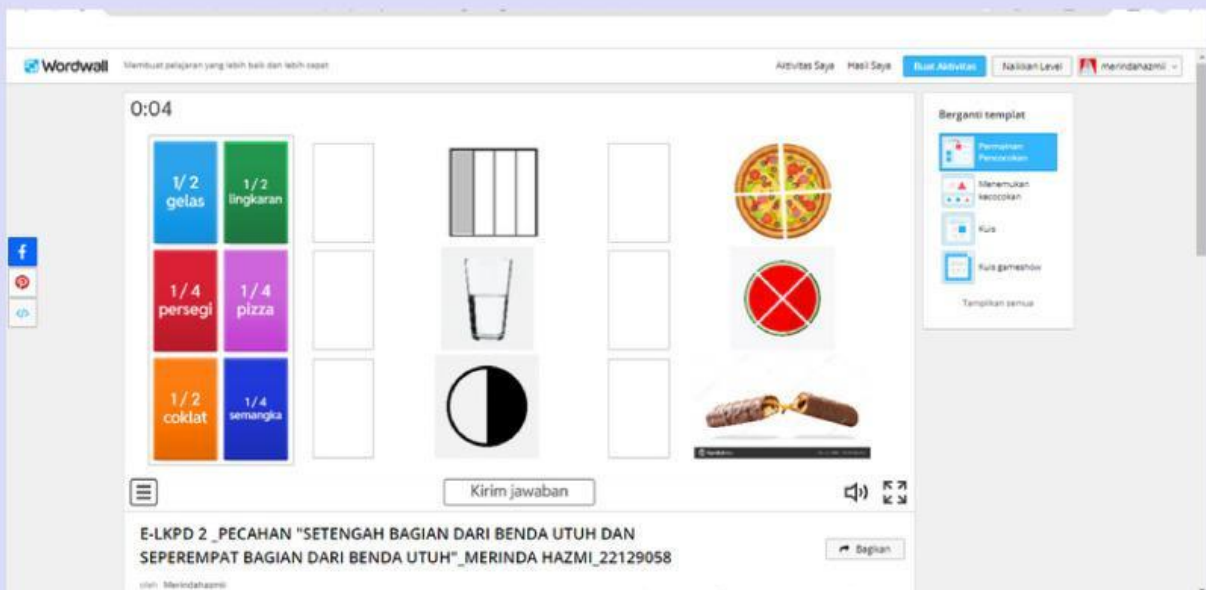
Wordwall Membuat pelajaran yang lebih baik dan lebih cepat

Aktivitas Saya Hasil Saya Buat Aktivitas Naikkan Level merindahazmi

0:04

1/2 gelas

1/2 lingkaran

1/4 persegi

1/4 pizza

1/2 coklat

1/4 semangka

Kirim jawaban

Berganti templat

Permainan Pencocokan

Menemukan kecocokan

Kuis

Kuis gameshow

Tampilkan semua

E-LKPD 2 _PECAHAN "SETENGAH BAGIAN DARI BENDA UTUH DAN SEPEREMPAT BAGIAN DARI BENDA UTUH"_MERINDA HAZMI_22129058

Bagikan

oleh Merindahazmi